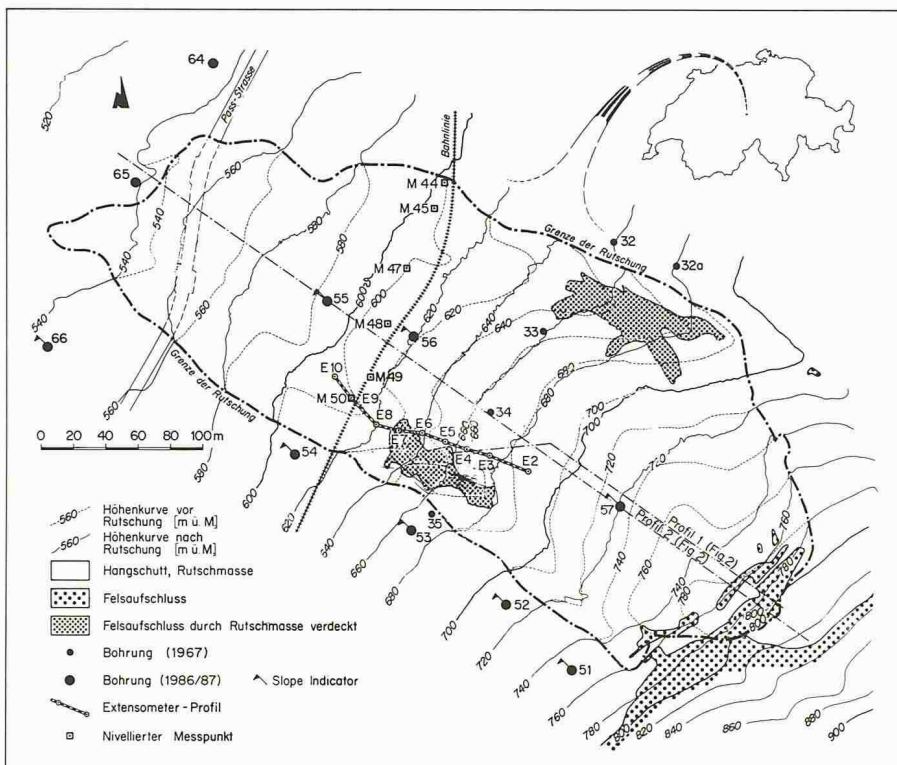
64
520
Pass-Strasse
Bahnlinie
M 44
M 45
65
560
540
Grenze der Rutschung
32
32a
580
M 47
580
600
55
540
600
620
640
640
33
M 48
56
66
560
Grenze der Rutschung
E10
M 49
M 50
E9
660
680
E8
E6
E5
34
700
700
0 20 40 60 80 100m
E7
E4
E3
E2
54
720
720
580
760
600
35
57
Profil 1 (Fig.2)
Profil 2 (Fig.2)
620
53
740
540
760
660
740
680
52
780
800
700
820
720
740
51
760
780
800
820
840
860
880
900

-560- Höhenkurve vor Rutschung [m ü. M]
-560- Höhenkurve nach Rutschung [m ü. M]
Hangschutt, Rutschmasse
Felsaufschluss
Felsaufschluss durch Rutschmasse verdeckt
Bohrung (1967)
Bohrung (1986/87)
Slope Indicator
Extensometer - Profil
Nivellierter Messpunkt